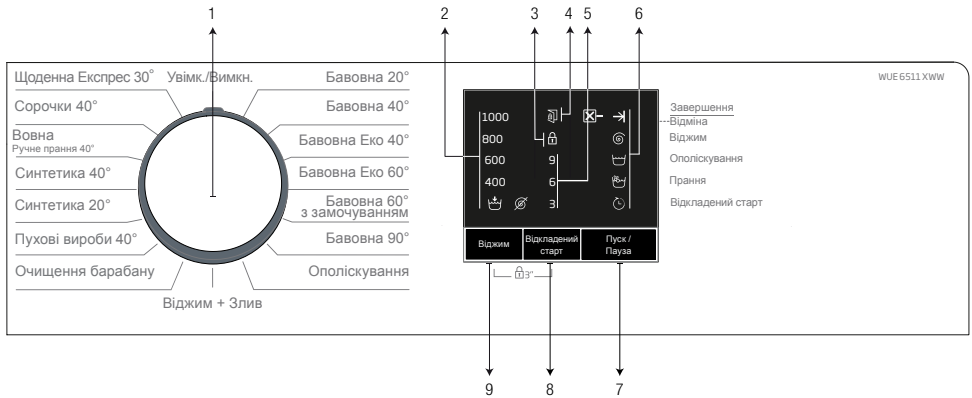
1 2 3 4 5 6

WUE 6511 XWW

Щоденна Експрес 30°
Увімк./Вимкн.
Бавовна 20°
Сорочки 40°
Бавовна 40°
Вовна
Ручне прання 40°
Бавовна Еко 40°
Синтетика 40°
Бавовна Еко 60°
Синтетика 20°
Бавовна 60° з замочуванням
Пухові вироби 40°
Бавовна 90°
Очищення барабану
Ополіскування
Віджим + Злив

1000
800
600
400
9
6
3

Завершення
Відміна
Віджим
Ополіскування
Прання
Відкладений старт

Віджим
Відкладений старт
Пуск / Пауза

3"

9 8 7